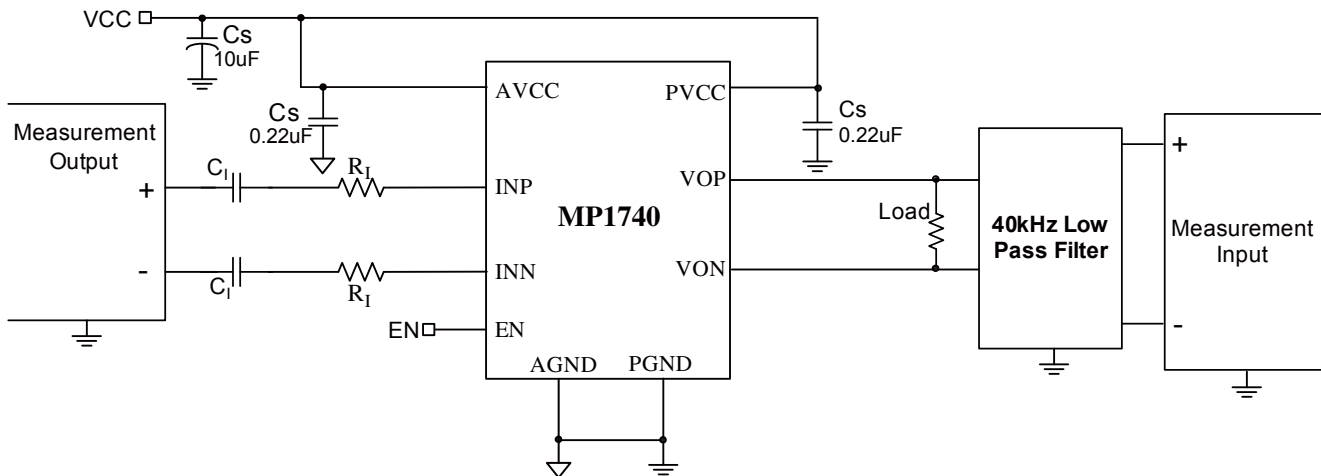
VCC

Cs
10uF

Cs
0.22uF

AVCC

PVCC

Cs
0.22uF

Measurement Output

+

-

$C_I$

$R_I$

$C_I$

$R_I$

INP

INN

EN

EN

MP1740

VOP

VON

Load

40kHz Low Pass Filter

+

-

Measurement Input

AGND

PGND